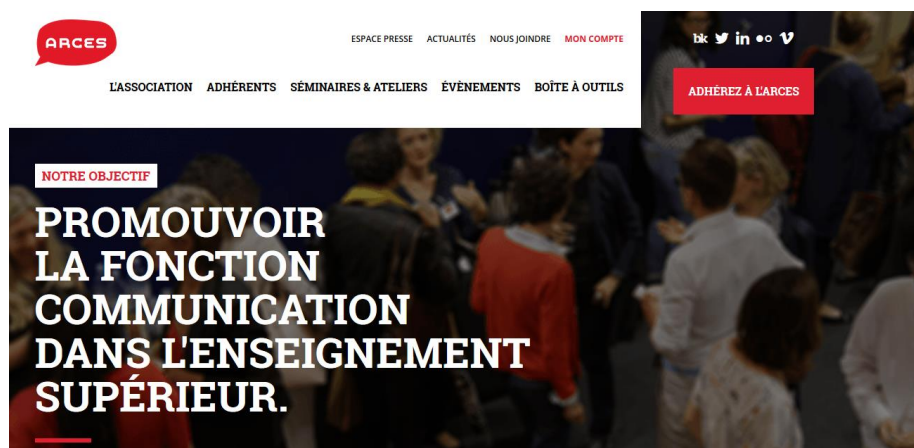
ARCES

ESPACE PRESSE ACTUALITÉS NOUS JOINDRE MON COMPTE

L'ASSOCIATION ADHÉRENTS SÉMINAIRES & ATELIERS ÉVÈNEMENTS BOÎTE À OUTILS

ADHÉREZ À L'ARCES

NOTRE OBJECTIF

PROMOUVOIR LA FONCTION COMMUNICATION DANS L'ENSEIGNEMENT SUPÉRIEUR.